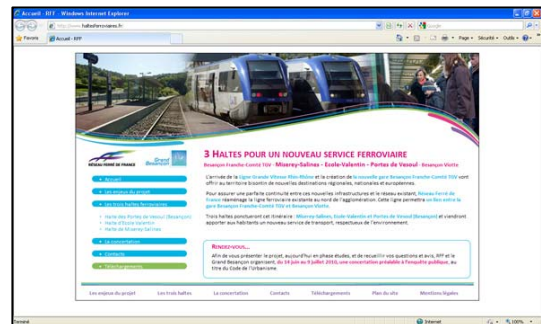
Accueil - RFF - Windows Internet Explorer

http://www.haltesferroviaires.fr

Google

Favoris

Accueil - RFF

Page • Sécurité • Outils •

3 HALTES POUR UN NOUVEAU SERVICE FERROVIAIRE

Besançon Franche-Comté TGV - Miserey-Salines - Ecole-Valentin - Portes de Vesoul - Besançon Viotte

RÉSEAU FERRÉ DE FRANCE

Grand Besançon

L'arrivée de la Ligne Grande Vitesse Rhin-Rhône et la création de la nouvelle gare Besançon Franche-Comté TGV vont offrir au territoire bisontin de nouvelles destinations régionales, nationales et européennes.

Pour assurer une parfaite continuité entre ces nouvelles infrastructures et le réseau existant, Réseau Ferré de France réaménage la ligne ferroviaire existante au nord de l'agglomération. Cette ligne permettra un lien entre la gare Besançon Franche-Comté TGV et Besançon Viotte.

Trois haltes ponctueront cet itinéraire : Miserey-Salines, Ecole-Valentin et Portes de Vesoul (Besançon) et viendront apporter aux habitants un nouveau service de transport, respectueux de l'environnement.

Accueil

Les enjeux du projet

Les trois haltes ferroviaires

Halte des Portes de Vesoul (Besançon)

Halte d'Ecole-Valentin

Halte de Miserey-Salines

La concertation

Contacts

Téléchargements

RENDEZ-VOUS...

Afin de vous présenter le projet, aujourd'hui en phase études, et de recueillir vos questions et avis, RFF et le Grand Besançon organisent, du 14 juin au 9 juillet 2010, une concertation préalable à l'enquête publique, au titre du Code de l'Urbanisme.

Les enjeux du projet | Les trois haltes | La concertation | Contacts | Téléchargements | Plan du site | Mentions légales

Terminé

Internet

100%